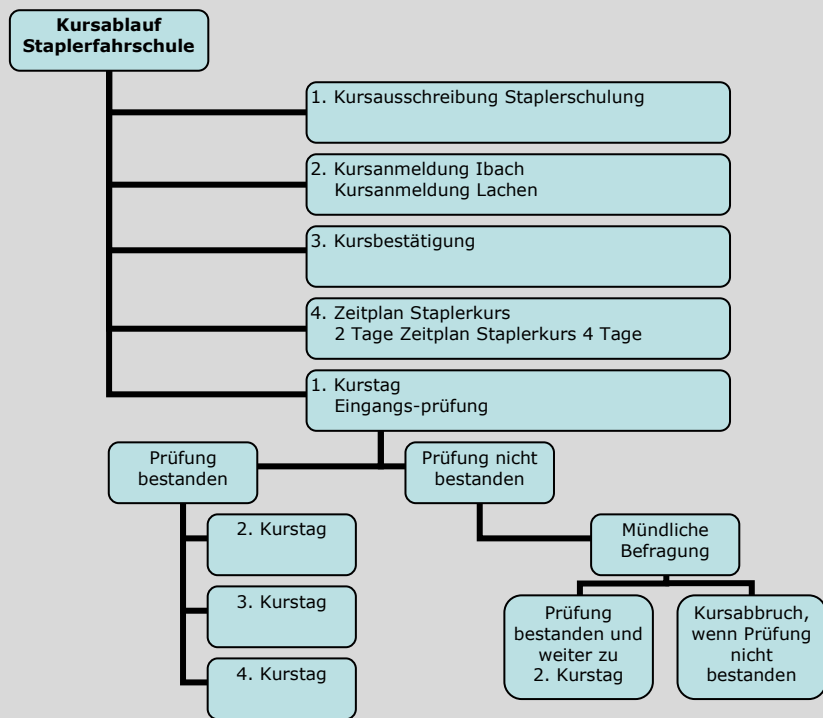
Kursablauf Staplerfahrschule

1. Kursausschreibung Staplerschulung

2. Kursanmeldung Ibach
Kursanmeldung Lachen

3. Kursbestätigung

4. Zeitplan Staplerkurs
2 Tage Zeitplan Staplerkurs 4 Tage

1. Kurstag
Eingangs-prüfung

Prüfung bestanden

2. Kurstag

3. Kurstag

4. Kurstag

Prüfung nicht bestanden

Mündliche Befragung

Prüfung bestanden und weiter zu 2. Kurstag

Kursabbruch, wenn Prüfung nicht bestanden